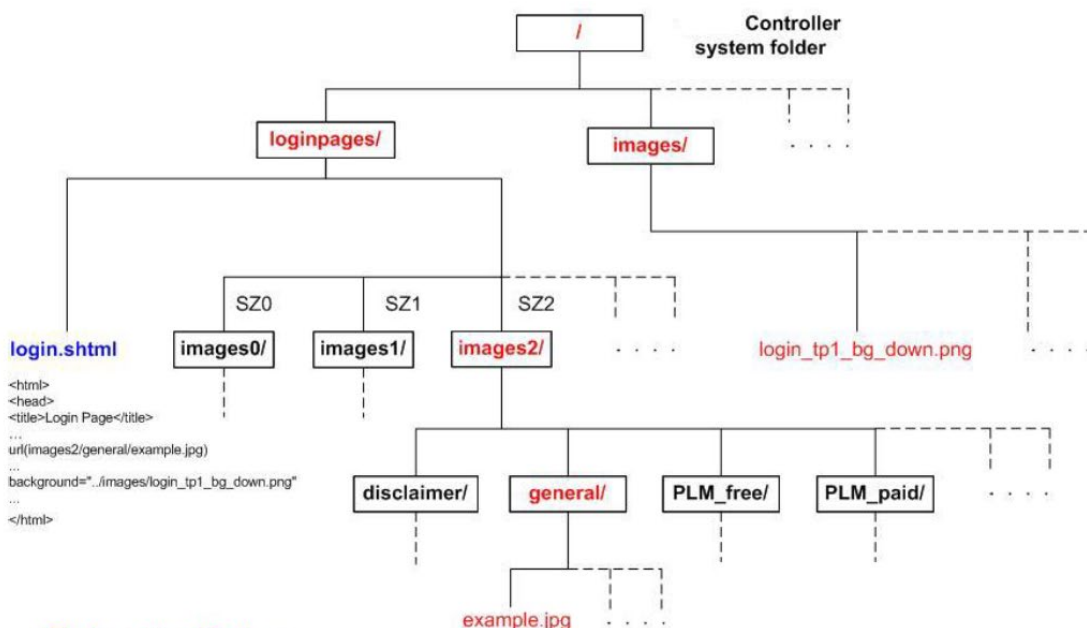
/

Controller system folder

loginpages/

images/

. . . .

SZ0

SZ1

SZ2

login.shtml

images0/

images1/

images2/

. . . .

login_tp1_bg_down.png

. . . .

<html>
<head>
<title>Login Page</title>
...
url(images2/general/example.jpg)
...
background="../images/login_tp1_bg_down.png"
...
</html>

disclaimer/

general/

PLM_free/

PLM_paid/

. . . .

example.jpg

. . . .